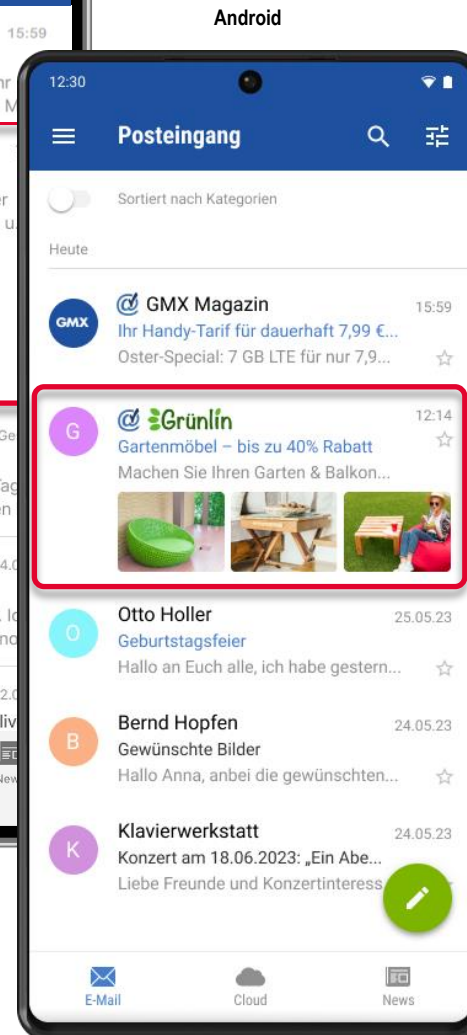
15:59
hr
M
er
u.
Ge
ag
en
4.0
. I
no
2.0
liv
New

Android

12:30

Posteingang

Sortiert nach Kategorien

Heute

GMX
GMX Magazin
15:59
Ihr Handy-Tarif für dauerhaft 7,99 €...
Oster-Special: 7 GB LTE für nur 7,9...

G
Grünlin
12:14
Gartenmöbel – bis zu 40% Rabatt
Machen Sie Ihren Garten & Balkon...

O
Otto Holler
25.05.23
Geburtstagsfeier
Hallo an Euch alle, ich habe gestern...

B
Bernd Hopfen
24.05.23
Gewünschte Bilder
Hallo Anna, anbei die gewünschten...

K
Klavierwerkstatt
24.05.23
Konzert am 18.06.2023: „Ein Abe...
Liebe Freunde und Konzertinteress

E-Mail
Cloud
News